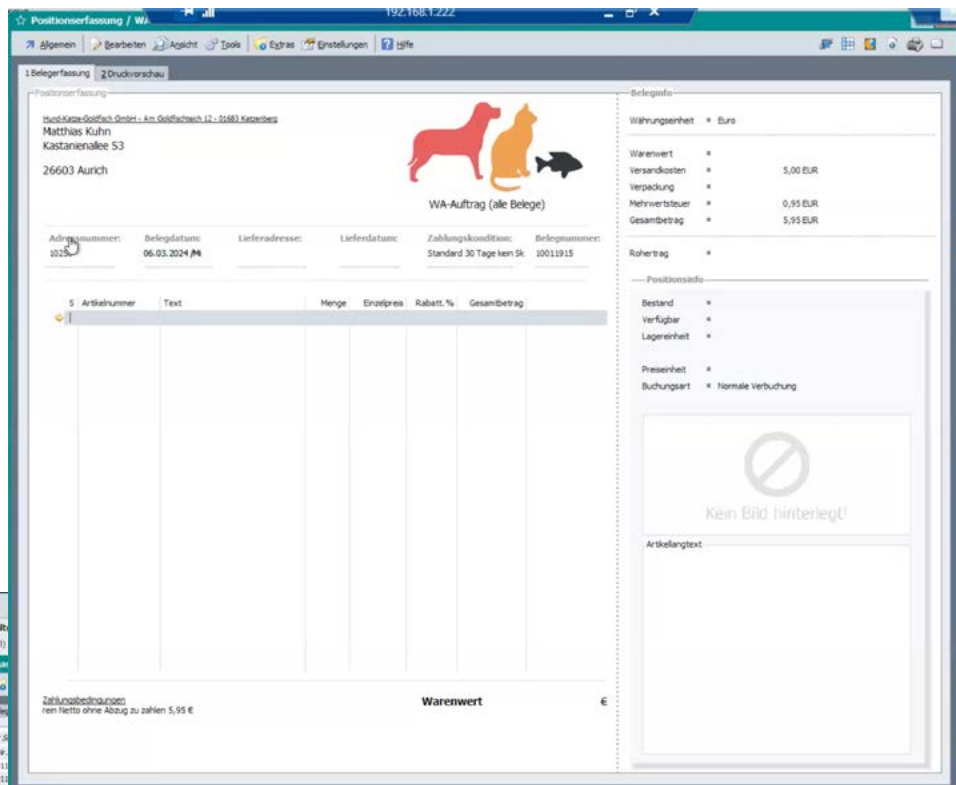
Positionserfassung / WA

192.168.1.222

Allgemein | Bearbeiten | Ansicht | Tools | Extras | Einstellungen | Hilfe

1 Belegerfassung | 2 Druckvorschau

Positionserfassung

Hund-Katze-Goldfisch GmbH - Am Goldfischteich 12 - 01683 Katzenberg
Matthias Kuhn
Kastanienallee 53

26603 Aurich

WA-Auftrag (alle Belege)

| Adressnummer: | Belegdatum: | Lieferadresse: | Lieferdatum: | Zahlungskondition: | Belegnummer: |
|---|---|---|---|---|---|
| 1025 | 06.03.2024 |  |  | Standard 30 Tage kein Sk | 10011915 |

| S | Artikelnummer | Text | Menge | Einzelpreis | Rabatt. % | Gesamtbetrag |
|---|---|---|---|---|---|---|

Zahlungsbedingungen
rein Netto ohne Abzug zu zahlen 5,95 €

Warenwert €

Beleginfo

Währungseinheit = Euro

Warenwert =
Versandkosten = 5,00 EUR
Verpackung =
Mehrwertsteuer = 0,95 EUR
Gesamtbetrag = 5,95 EUR

Rohertrag =

Positionsinfo

Bestand =
Verfügbar =
Lagereinheit =

Preiseinheit =
Buchungsart = Normale Verbuchung

Kein Bild hinterlegt!

Artikellangtext